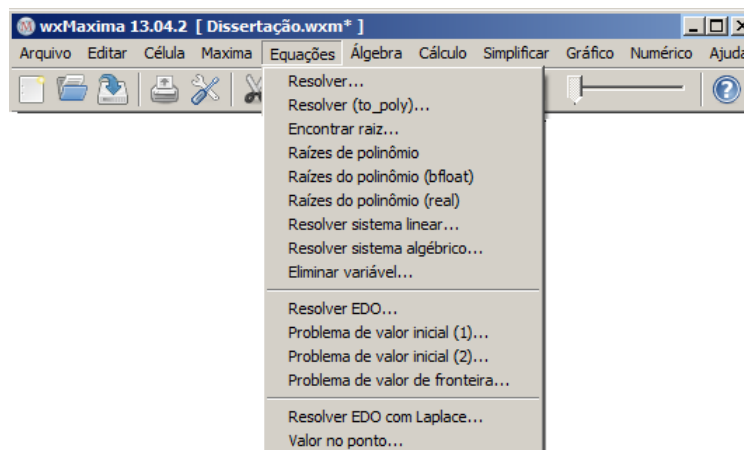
wxMaxima 13.04.2 [ Dissertação.wxm* ]

Arquivo Editar Célula Maxima Equações Álgebra Cálculo Simplificar Gráfico Numérico Ajuda

Resolver...
Resolver (to_poly)...
Encontrar raiz...
Raízes de polinômio
Raízes do polinômio (bfloat)
Raízes do polinômio (real)
Resolver sistema linear...
Resolver sistema algébrico...
Eliminar variável...

Resolver EDO...
Problema de valor inicial (1)...
Problema de valor inicial (2)...
Problema de valor de fronteira...

Resolver EDO com Laplace...
Valor no ponto...